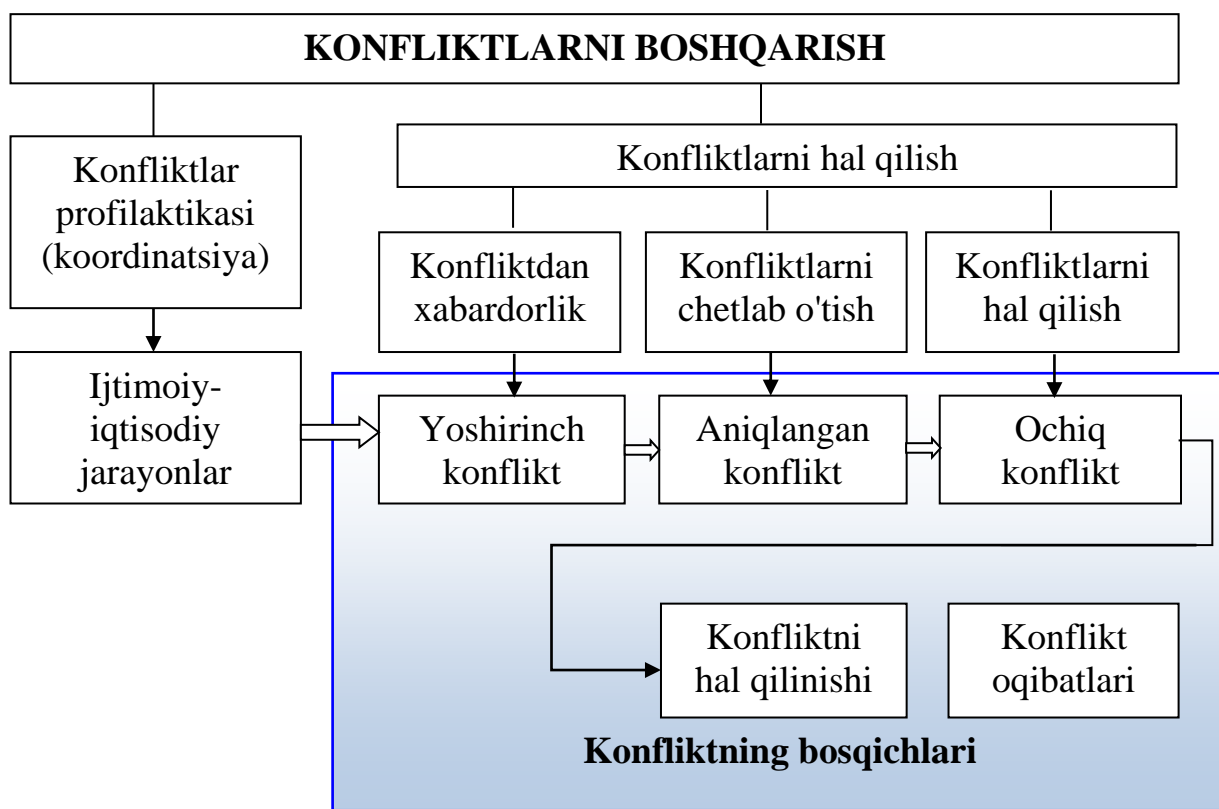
KONFLIKTLARNI BOSHQARISH

Konfliktlar profilaktikasi (koordinatsiya)

Konfliktlarni hal qilish

Konfliktdan xabardorlik

Konfliktlarni chetlab o'tish

Konfliktlarni hal qilish

Ijtimoiy-iqtisodiy jarayonlar

Yoshirinch konflikt

Aniqlangan konflikt

Ochiq konflikt

Konfliktni hal qilinishi

Konflikt oqibatlari

Konfliktning bosqichlari